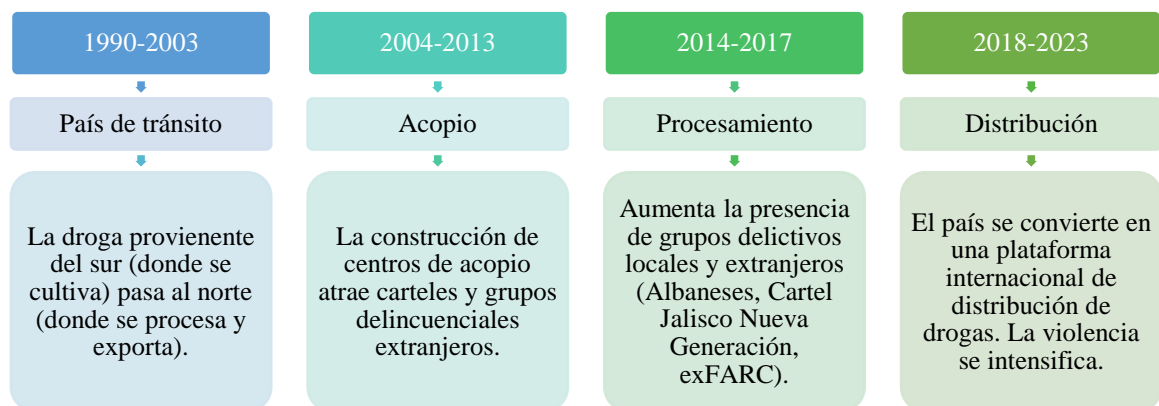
1990-2003

País de tránsito

La droga provienente del sur (donde se cultiva) pasa al norte (donde se procesa y exporta).

2004-2013

Acopio

La construcción de centros de acopio atrae carteles y grupos delincuenciales extranjeros.

2014-2017

Procesamiento

Aumenta la presencia de grupos delictivos locales y extranjeros (Albaneses, Cartel Jalisco Nueva Generación, exFARC).

2018-2023

Distribución

El país se convierte en una plataforma internacional de distribución de drogas. La violencia se intensifica.